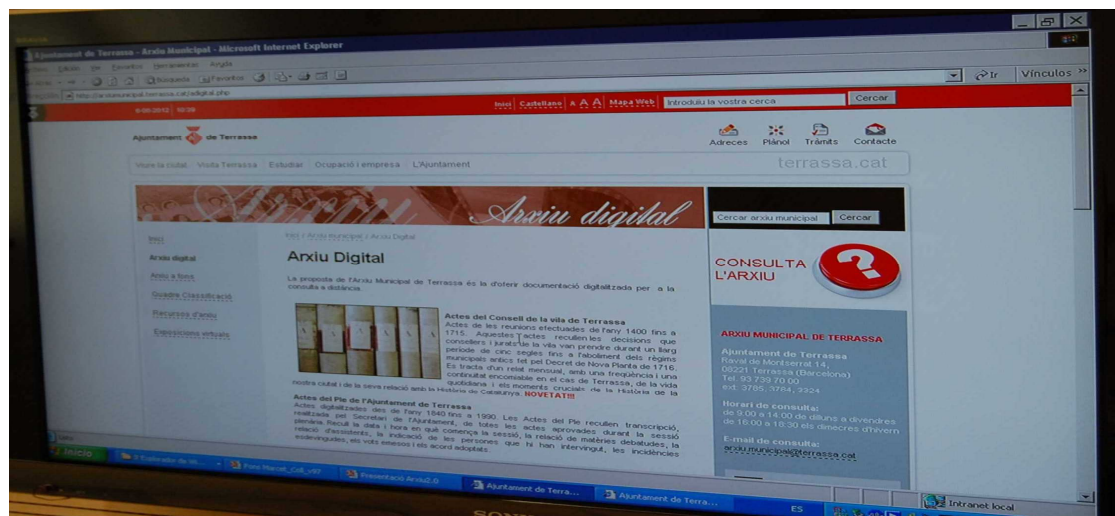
Ajuntament de Terrassa - Arxiu Municipal - Microsoft Internet Explorer

Archivo Edición Ver Favoritos Herramientas Ayuda

Búsqueda Favoritos

http://arxiumunicipal.terrassa.cat/adigital.php

Ir Vínculos

6-06-2012 10:39

Inici Castellano A A A Mapa Web Introduïu la vostra cerca Cercar

Ajuntament de Terrassa

Adreces Plànol Tràmits Contacte

Viure la ciutat Visita Terrassa Estudiar Ocupació i empresa L'Ajuntament

terrassa.cat

Arxiu digital

Cercar arxiu municipal Cercar

Inici

Arxiu digital

Arxiu a l'aula

Quadre Classificació

Recursos d'arxiu

Exposicions virtuals

Inici / Arxiu Municipal / Arxiu Digital

Arxiu Digital

La proposta de l'Arxiu Municipal de Terrassa és la d'oferir documentació digitalitzada per a la consulta a distància.

Actes del Consell de la vila de Terrassa
Actes de les reunions efectuades de l'any 1400 fins a 1715. Aquestes actes recullen les decisions que consellers i jurats de la vila van prendre durant un llarg període de cinc segles fins a l'abolició dels règims municipals antics pel Decret de Nova Planta de 1716. Es tracta d'un relat mensual, amb una freqüència i una continuïtat encomiable en el cas de Terrassa, de la vida quotidiana i els moments crucials de la història de la nostra ciutat i de la seva relació amb la Història de Catalunya. NOVETAT!!!

Actes del Ple de l'Ajuntament de Terrassa
Actes digitalitzades des de l'any 1840 fins a 1990. Les Actes del Ple recullen transcripció, realitzada pel Secretari de l'Ajuntament, de totes les actes aprovades durant la sessió plenària. Recull la data i hora en què comença la sessió, la relació de matèries debatudes, la relació d'assistents, la indicació de les persones que hi han intervingut, les incidències esdevingudes, els vots emesos i els acord adoptats.

CONSULTA L'ARXIU

ARXIU MUNICIPAL DE TERRASSA

Ajuntament de Terrassa
Raval de Montserrat 14,
08221 Terrassa (Barcelona)
Tel. 93 739 70 00
ext. 3785, 3784, 3324

Horari de consulta:
de 9.00 a 14.00 de dilluns a divendres
de 16.00 a 18.30 els dimecres d'hivern

E-mail de consulta:
arxiu.municipal@terrassa.cat

Listo

Inicio 2 Explorador de W... Fons Marcet_Coll_v97 Presentació Arxiu2.0 Ajuntament de Terra... Ajuntament de Terra...

ES

Intranet local

SONY